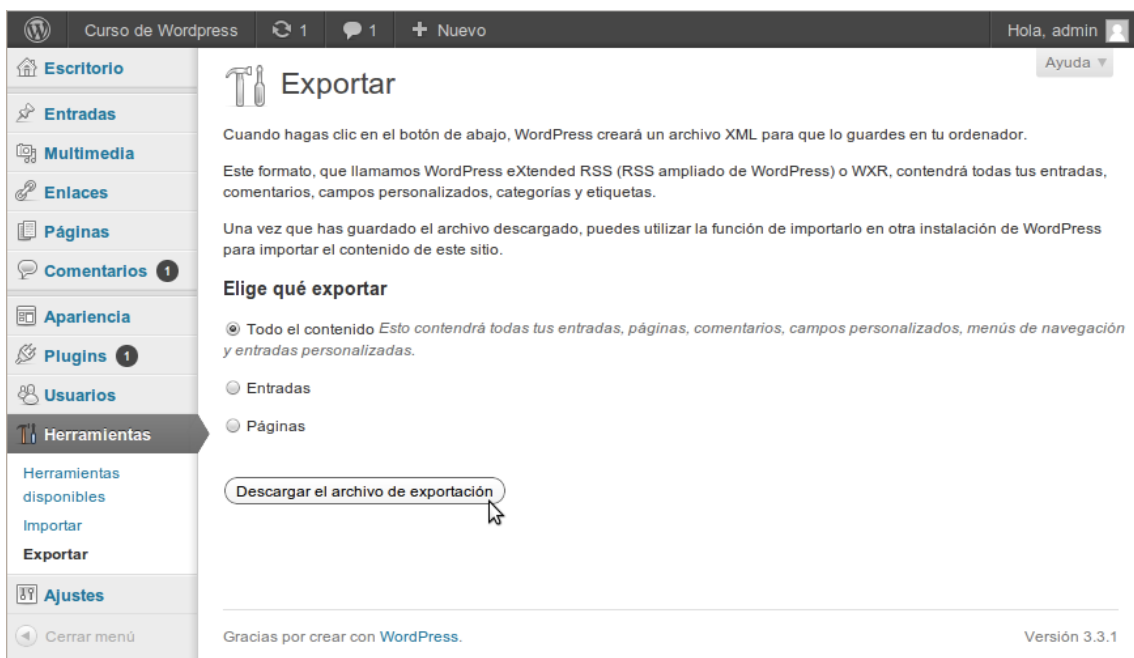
Curso de Wordpress 1 1 Nuevo Hola, admin

Escritorio
Entradas
Multimedia
Enlaces
Páginas
Comentarios 1
Apariencia
Plugins 1
Usuarios
Herramientas
Herramientas disponibles
Importar
Exportar
Ajustes
Cerrar menú

Ayuda ▼

Exportar

Cuando hagas clic en el botón de abajo, WordPress creará un archivo XML para que lo guardes en tu ordenador.

Este formato, que llamamos WordPress eXtended RSS (RSS ampliado de WordPress) o WXR, contendrá todas tus entradas, comentarios, campos personalizados, categorías y etiquetas.

Una vez que has guardado el archivo descargado, puedes utilizar la función de importarlo en otra instalación de WordPress para importar el contenido de este sitio.

Elige qué exportar

Todo el contenido Esto contendrá todas tus entradas, páginas, comentarios, campos personalizados, menús de navegación y entradas personalizadas.

Entradas

Páginas

Descargar el archivo de exportación

Gracias por crear con WordPress.

Versión 3.3.1